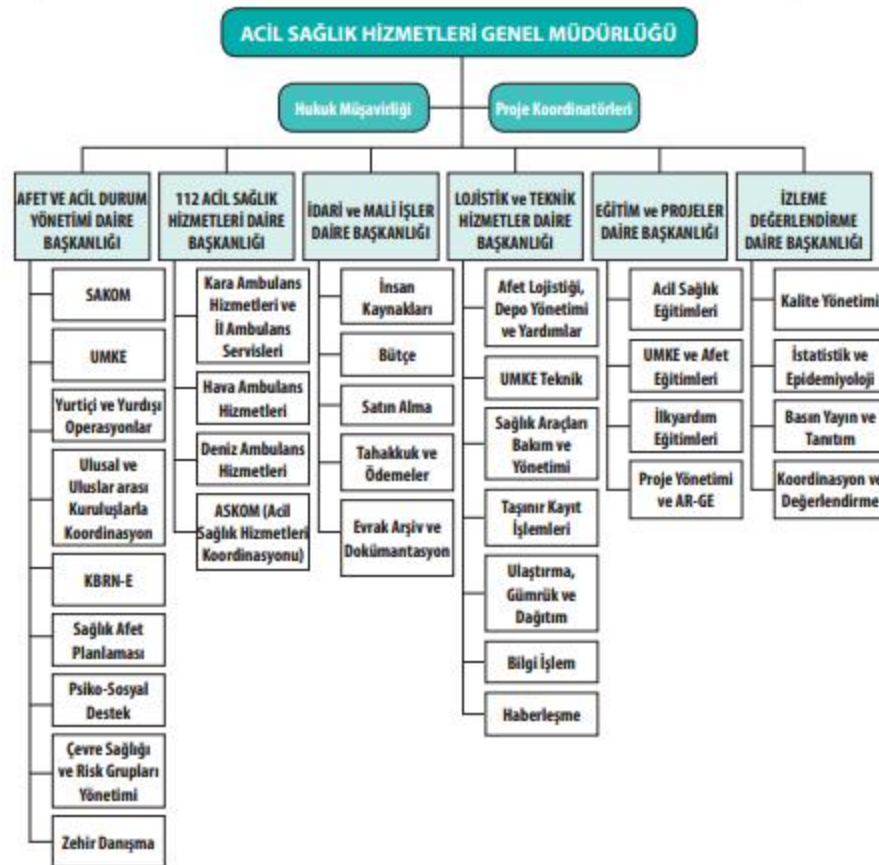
ACİL SAĞLIK HİZMETLERİ GENEL MÜDÜRLÜĞÜ

Hukuk Müşavirliği

Proje Koordinatörleri

AFET VE ACİL DURUM YÖNETİMİ DAİRE BAŞKANLIĞI

SAKOM

UMKE

Yurtiçi ve Yurdışı Operasyonlar

Ulusal ve Uluslar arası Kuruluşlarla Koordinasyon

KBRN-E

Sağlık Afet Planlaması

Psiko-Sosyal Destek

Çevre Sağlığı ve Risk Grupları Yönetimi

Zehir Danışma

112 ACİL SAĞLIK HİZMETLERİ DAİRE BAŞKANLIĞI

Kara Ambulans Hizmetleri ve İl Ambulans Servisleri

Hava Ambulans Hizmetleri

Deniz Ambulans Hizmetleri

ASKOM (Acil Sağlık Hizmetleri Koordinasyonu)

İDARİ ve MALİ İŞLER DAİRE BAŞKANLIĞI

İnsan Kaynakları

Bütçe

Satın Alma

Tahakkuk ve Ödemeler

Evrak Arşiv ve Dokümantasyon

LOJİSTİK ve TEKNİK HİZMETLER DAİRE BAŞKANLIĞI

Afet Lojistiği, Depo Yönetimi ve Yardımlar

UMKE Teknik

Sağlık Araçları Bakım ve Yönetimi

Taşınır Kayıt İşlemleri

Ulaştırma, Gümrük ve Dağıtım

Bilgi İşlem

Haberleşme

EĞİTİM ve PROJELER DAİRE BAŞKANLIĞI

Acil Sağlık Eğitimleri

UMKE ve Afet Eğitimleri

İlkyardım Eğitimleri

Proje Yönetimi ve AR-GE

İZLEME DEĞERLENDİRME DAİRE BAŞKANLIĞI

Kalite Yönetimi

İstatistik ve Epidemiyoloji

Basın Yayın ve Tanıtım

Koordinasyon ve Değerlendirme